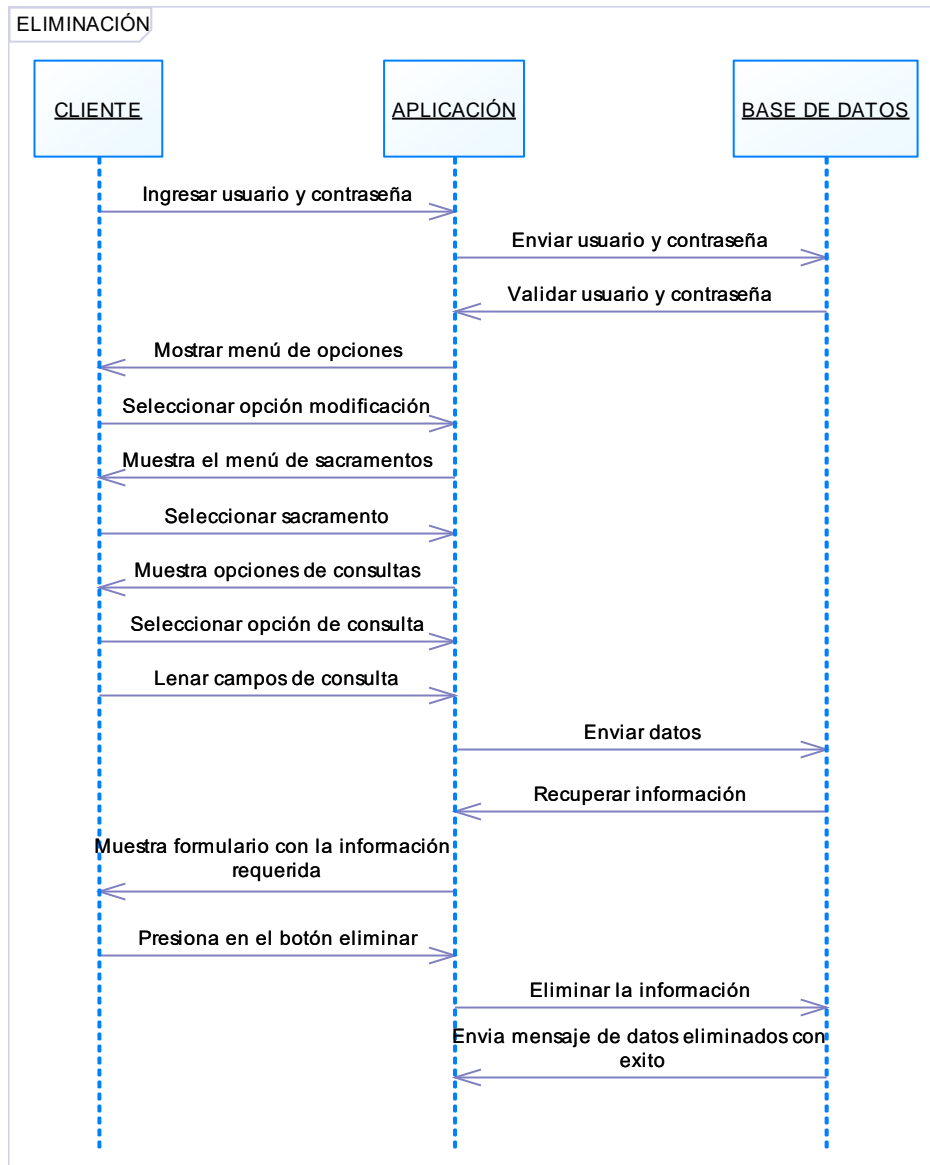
ELIMINACIÓN

CLIENTE

APLICACIÓN

BASE DE DATOS

Ingresar usuario y contraseña

Enviar usuario y contraseña

Validar usuario y contraseña

Mostrar menú de opciones

Seleccionar opción modificación

Muestra el menú de sacramentos

Seleccionar sacramento

Muestra opciones de consultas

Seleccionar opción de consulta

Lenar campos de consulta

Enviar datos

Recuperar información

Muestra formulario con la información requerida

Presiona en el botón eliminar

Eliminar la información

Envia mensaje de datos eliminados con exito